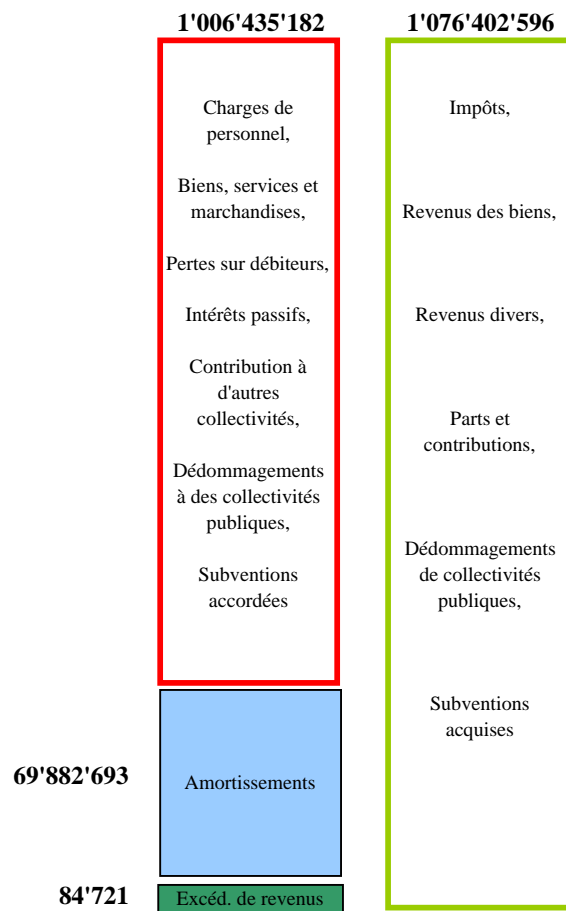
1'006'435'182

Charges de personnel,

Biens, services et marchandises,

Pertes sur débiteurs,

Intérêts passifs,

Contribution à d'autres collectivités,

Dédommagements à des collectivités publiques,

Subventions accordées

1'076'402'596

Impôts,

Revenus des biens,

Revenus divers,

Parts et contributions,

Dédommagements de collectivités publiques,

Subventions acquises

69'882'693

Amortissements

84'721

Excéd. de revenus